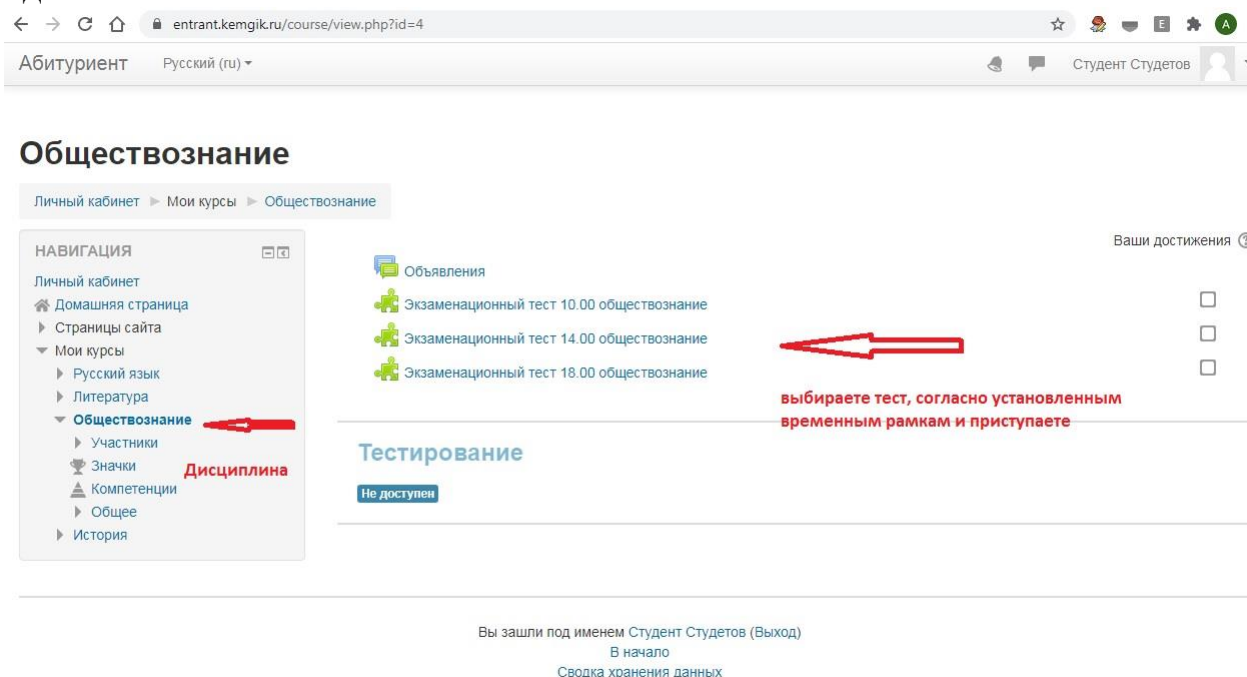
entrant.kemgik.ru/course/view.php?id=4

Абитуриент Русский (ru)

Студент Студетов

Обществознание

Личный кабинет ► Мои курсы ► Обществознание

НАВИГАЦИЯ

Личный кабинет
Домашняя страница
Страницы сайта
Мои курсы
Русский язык
Литература
Обществознание
Участники
Значки
Компетенции
Общее
История

Дисциплина

Ваши достижения

Объявления
Экзаменационный тест 10.00 обществознание
Экзаменационный тест 14.00 обществознание
Экзаменационный тест 18.00 обществознание

выбираете тест, согласно установленным временным рамкам и приступаете

Тестирование

Не доступен

Вы зашли под именем Студент Студетов (Выход)
В начало
Сводка хранения данных